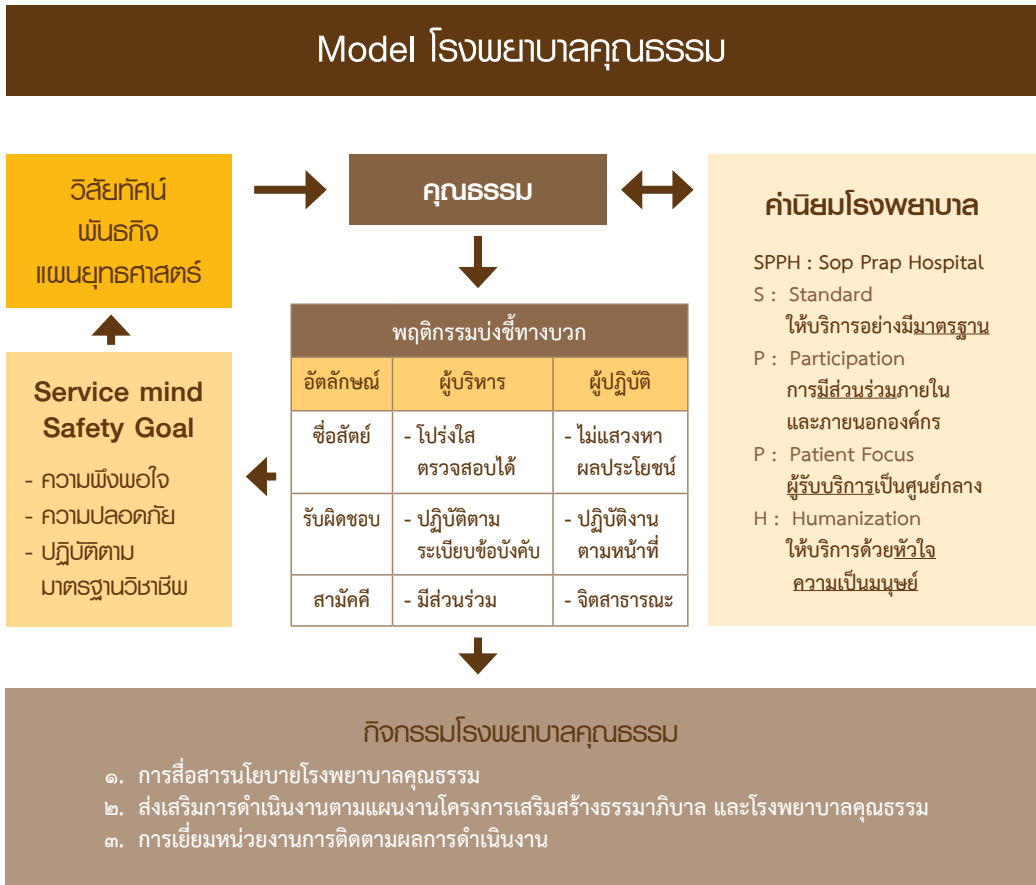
Model โรงพยาบาลคุณธรรม

วิสัยทัศน์
พันธกิจ
แผนยุทธศาสตร์

คุณธรรม

ค่านิยมโรงพยาบาล

SPPH : Sop Prap Hospital
S : Standard
ให้บริการอย่างมีมาตรฐาน
P : Participation
การมีส่วนร่วมภายในและภายนอกองค์กร
P : Patient Focus
ผู้รับบริการเป็นศูนย์กลาง
H : Humanization
ให้บริการด้วยหัวใจความเป็นมนุษย์

พฤติกรรมบ่งชี้ทางบวก

| อัตลักษณ์ | ผู้บริหาร | ผู้ปฏิบัติ |
|---|---|---|
| ซื่อสัตย์ | - โปร่งใส ตรวจสอบได้ | - ไม่แสวงหาผลประโยชน์ |
| รับผิดชอบ | - ปฏิบัติตามระเบียบข้อบังคับ | - ปฏิบัติงานตามหน้าที่ |
| สามัคคี | - มีส่วนร่วม | - จิตสาธารณะ |

Service mind
Safety Goal
- ความพึงพอใจ
- ความปลอดภัย
- ปฏิบัติตามมาตรฐานวิชาชีพ

กิจกรรมโรงพยาบาลคุณธรรม
๑. การสื่อสารนโยบายโรงพยาบาลคุณธรรม
๒. ส่งเสริมการดำเนินงานตามแผนงานโครงการเสริมสร้างธรรมาภิบาล และโรงพยาบาลคุณธรรม
๓. การเยี่ยมหน่วยงานการติดตามผลการดำเนินงาน